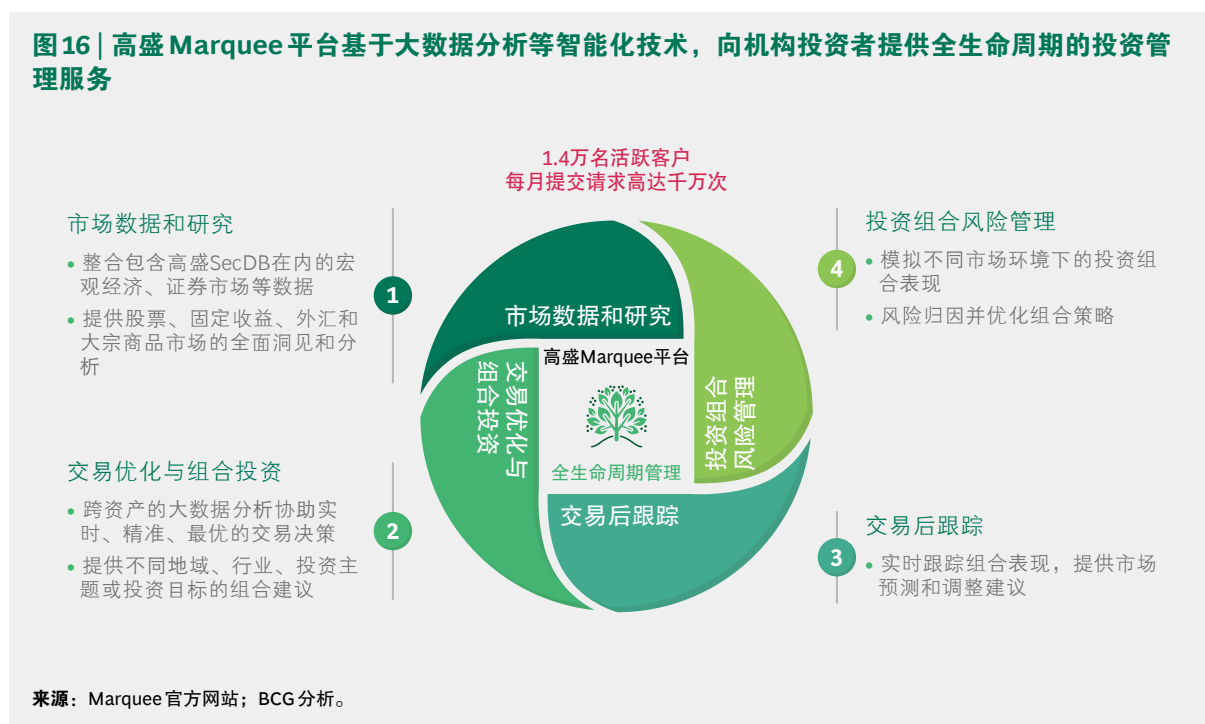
图16 | 高盛Marquee平台基于大数据分析等智能化技术，向机构投资者提供全生命周期的投资管理服务

1.4万名活跃客户
每月提交请求高达千万次

市场数据和研究
• 整合包含高盛SecDB在内的宏观经济、证券市场等数据
• 提供股票、固定收益、外汇和大宗商品市场的全面洞见和分析

1

交易优化与组合投资
• 跨资产的大数据分析协助实时、精准、最优的交易决策
• 提供不同地域、行业、投资主题或投资目标的组合建议

2

市场数据和研究
高盛Marquee平台
交易优化与组合投资
投资组合风险管理
全生命周期管理
交易后跟踪

4
投资组合风险管理
• 模拟不同市场环境下的投资组合表现
• 风险归因并优化组合策略

3
交易后跟踪
• 实时跟踪组合表现，提供市场预测和调整建议

来源：Marquee官方网站；BCG分析。